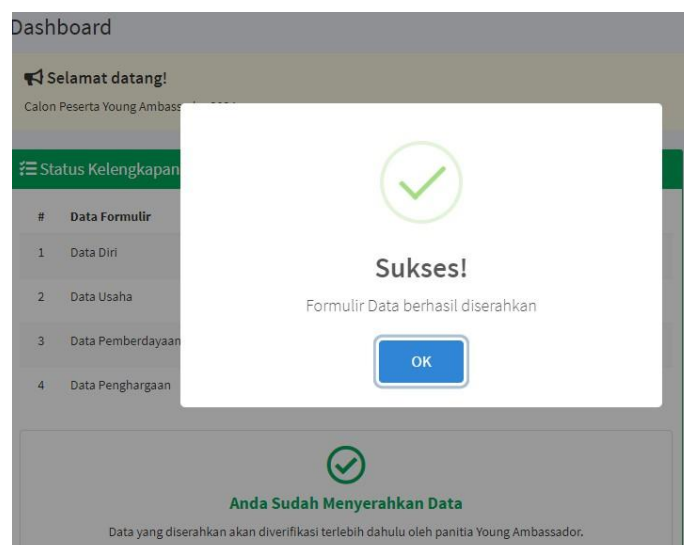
Dashboard

Selamat datang!

Calon Peserta Young Ambass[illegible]

Status Kelengkapan

| # | Data Formulir |
|---|---|
| 1 | Data Diri |
| 2 | Data Usaha |
| 3 | Data Pemberdayaan |
| 4 | Data Penghargaan |

Sukses!

Formulir Data berhasil diserahkan

OK

Anda Sudah Menyerahkan Data

Data yang diserahkan akan diverifikasi terlebih dahulu oleh panitia Young Ambassador.